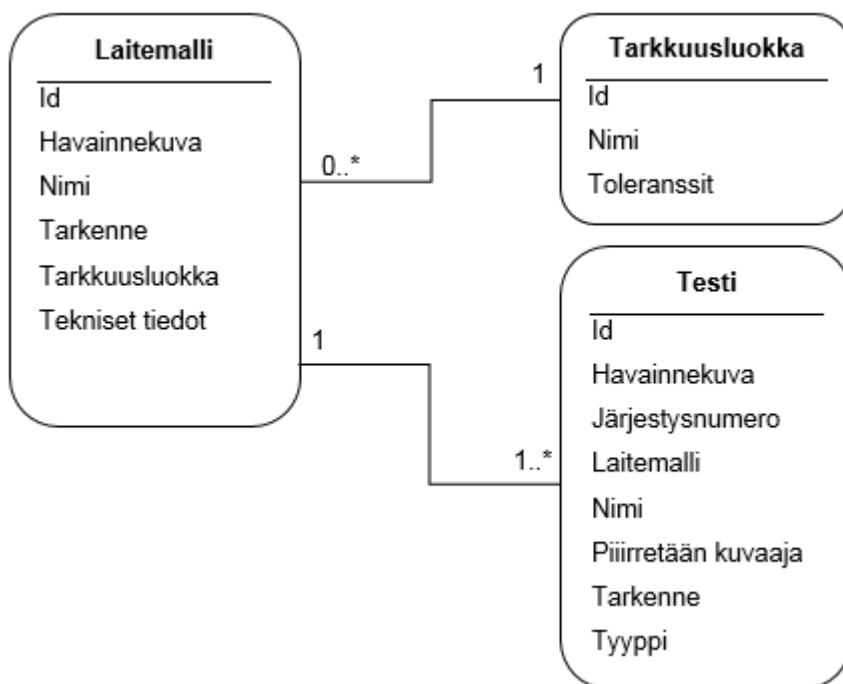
Laitemalli
Id
Havainnekuva
Nimi
Tarkenne
Tarkkuusluokka
Tekniset tiedot

0..*
1

Tarkkuusluokka
Id
Nimi
Toleranssit

1
1..*

Testi
Id
Havainnekuva
Järjestysnumero
Laitemalli
Nimi
Piiirretään kuvaaja
Tarkenne
Tyyppi